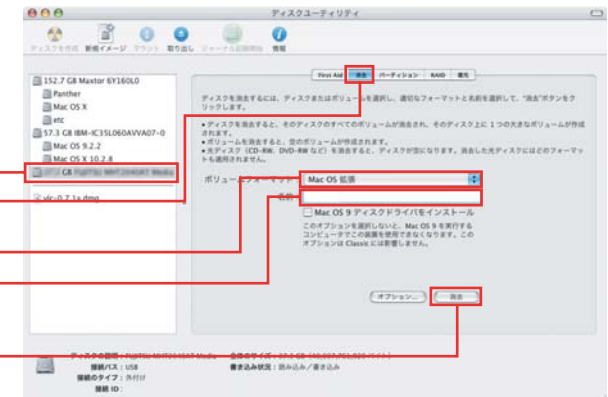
ディスクユーティリティ

ディスクを作成　新規イメージ　マウント　取り出し　ジャーナル記録を有効　情報

152.7 GB Maxtor 6Y160L0
Panther
Mac OS X
etc
57.3 GB IBM-IC35L060AVVA07-0
Mac OS 9.2.2
Mac OS X 10.2.8
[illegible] GB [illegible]
vlc-0.7.1a.dmg

First Aid　消去　パーティション　RAID　復元

ディスクを消去するには、ディスクまたはボリュームを選択し、適切なフォーマットと名前を選択して、"消去"ボタンをクリックします。

• ディスクを消去すると、ディスクのすべてのボリュームが消去され、そのディスク上に 1 つの大きなボリュームが作成されます。
• ボリュームを消去すると、空のボリュームが作成されます。
• 光ディスク（CD-RW、DVD-RW など）を消去すると、ディスクが空になります。消去した光ディスクにはどのフォーマットも適用されません。

ボリュームフォーマット：Mac OS 拡張
名前：

Mac OS 9 ディスクドライバをインストール

このオプションを選択しないと、Mac OS 9 を実行するコンピュータでこの装置を使用できなくなります。このオプションは Classic には影響しません。

オプション...　消去

ディスクの説明：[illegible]　合計のサイズ：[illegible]
接続バス：USB　書き込み状況：読み込み／書き込み
接続のタイプ：外付け
接続 ID：